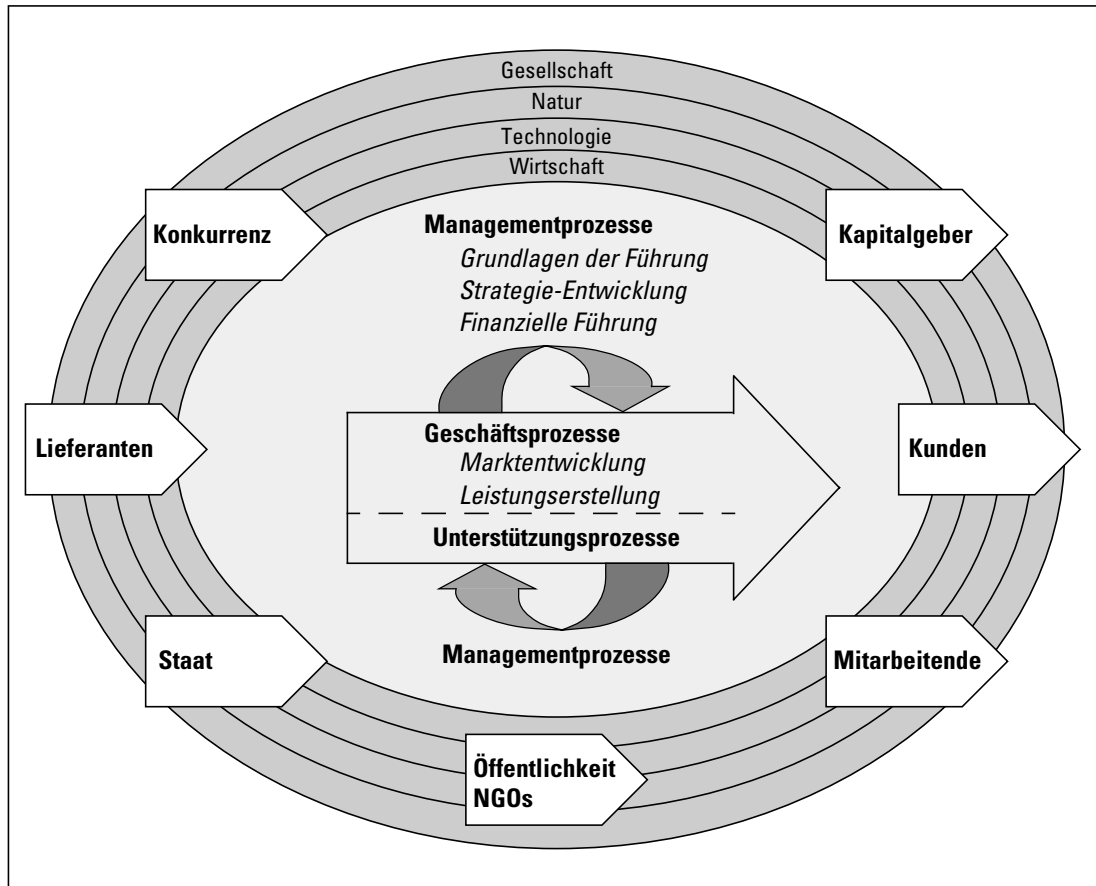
Gesellschaft
Natur
Technologie
Wirtschaft

Konkurrenz

Managementprozesse
Grundlagen der Führung
Strategie-Entwicklung
Finanzielle Führung

Kapitalgeber

Lieferanten

Geschäftsprozesse
Marktentwicklung
Leistungserstellung

Unterstützungsprozesse

Kunden

Staat

Managementprozesse

Mitarbeitende

Öffentlichkeit
NGOs